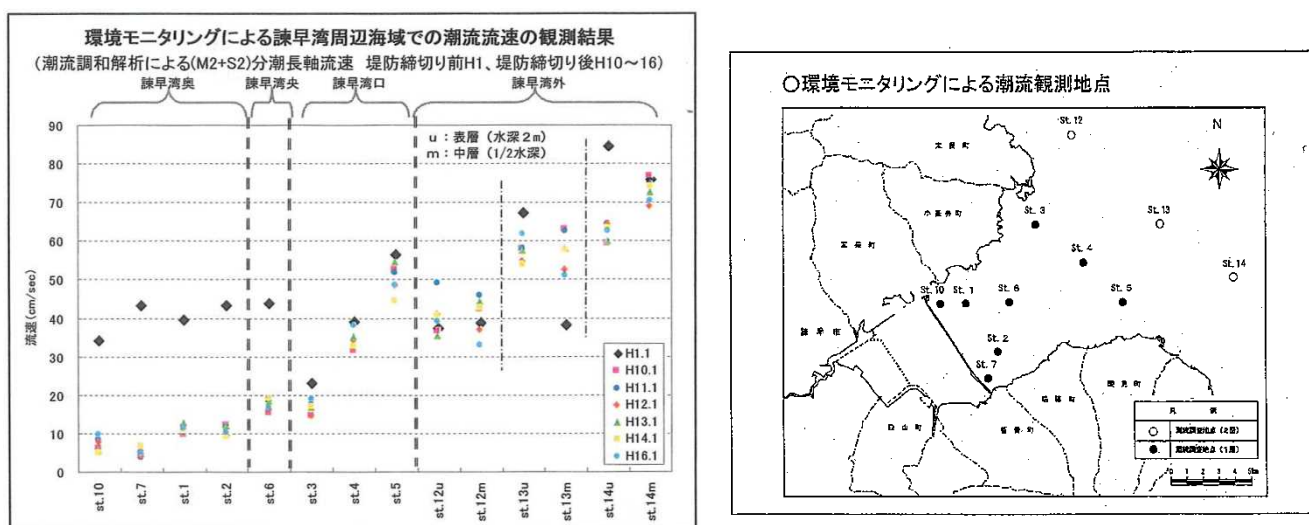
環境モニタリングによる諫早湾周辺海域での潮流流速の観測結果
(潮流調和解析による(M2+S2)分潮長軸流速　堤防締切り前H1、堤防締切り後H10～16)

諫早湾奥　諫早湾央　諫早湾口　諫早湾外

u：表層（水深2m）
m：中層（1/2水深）

流速 (cm/sec)

90
80
70
60
50
40
30
20
10
0

◆H1.1
■H10.1
●H11.1
◆H12.1
▲H13.1
■H14.1
●H16.1

st.10　st.7　st.1　st.2　st.6　st.3　st.4　st.5　st.12u　st.12m　st.13u　st.13m　st.14u　st.14m

○環境モニタリングによる潮流観測地点

N

St.12
St.3
St.13
St.4
St.14
St.10　St.1　St.6　St.5
St.2
St.7

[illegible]町
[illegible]町
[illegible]町
諫早市
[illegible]町
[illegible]町
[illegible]町

凡　例
○ 潮流調査地点（2層）
● 潮流調査地点（1層）

0 1 2 3 4 5km